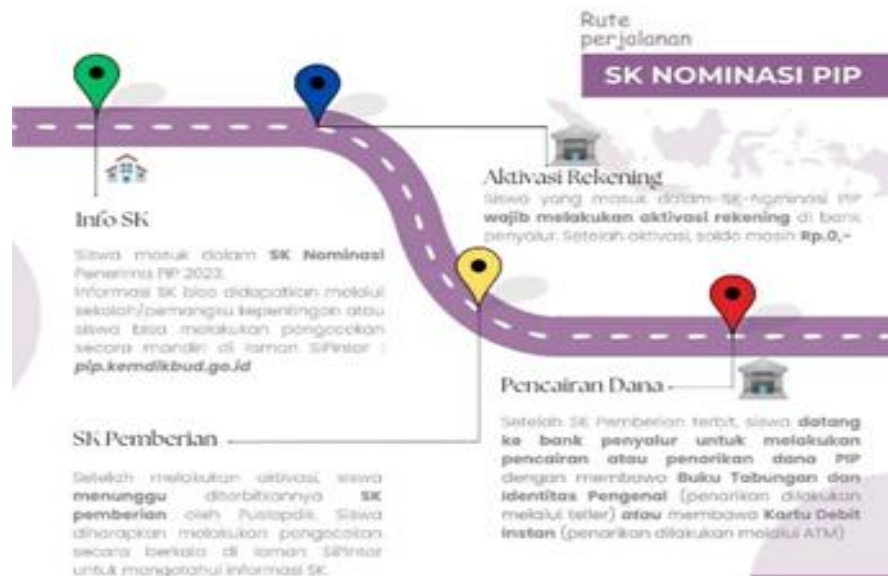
Rute perjalanan

SK NOMINASI PIP

Info SK

Siswa masuk dalam **SK Nominasi** Penerima PIP 2023.
Informasi SK bisa didapatkan melalui sekolah/pemangku kepentingan atau siswa bisa melakukan pengecekan secara mandiri di laman SIPintar : ***pip.kemdikbud.go.id***

Aktivasi Rekening

Siswa yang masuk dalam SK Nominasi PIP **wajib melakukan aktivasi rekening** di bank penyalur. Setelah aktivasi, saldo masih **Rp.0,-**

SK Pemberian

Setelah melakukan aktivasi, siswa **menunggu** diterbitkannya **SK pemberian** oleh Puslapdik. Siswa diharapkan melakukan pengecekan secara berkala di laman SIPintar untuk mengetahui informasi SK.

Pencairan Dana

Setelah SK Pemberian terbit, siswa **datang ke bank penyalur untuk melakukan pencairan atau penarikan dana PIP** dengan membawa **Buku Tabungan dan Identitas Pengenal** (penarikan dilakukan melalui teller) **atau** membawa **Kartu Debit instan** (penarikan dilakukan melalui ATM)